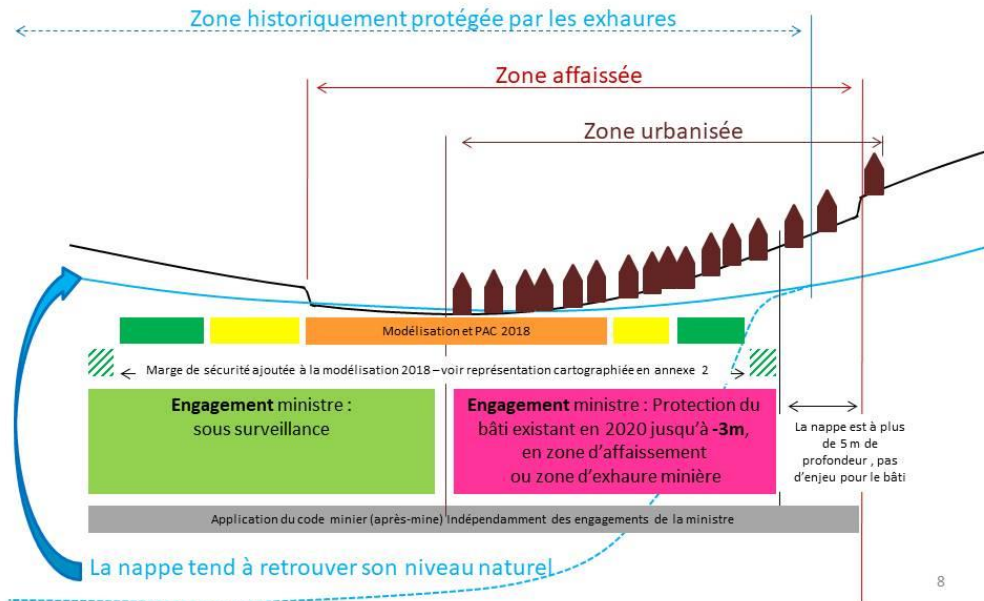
Zone historiquement protégée par les exhaures

Zone affaissée

Zone urbanisée

Modélisation et PAC 2018

Marge de sécurité ajoutée à la modélisation 2018 – voir représentation cartographiée en annexe 2

**Engagement** ministre : sous surveillance

**Engagement** ministre : Protection du bâti existant en 2020 jusqu'à **-3m**, en zone d'affaissement ou zone d'exhaure minière

La nappe est à plus de 5 m de profondeur , pas d'enjeu pour le bâti

Application du code minier (après-mine) indépendamment des engagements de la ministre

La nappe tend à retrouver son niveau naturel

8